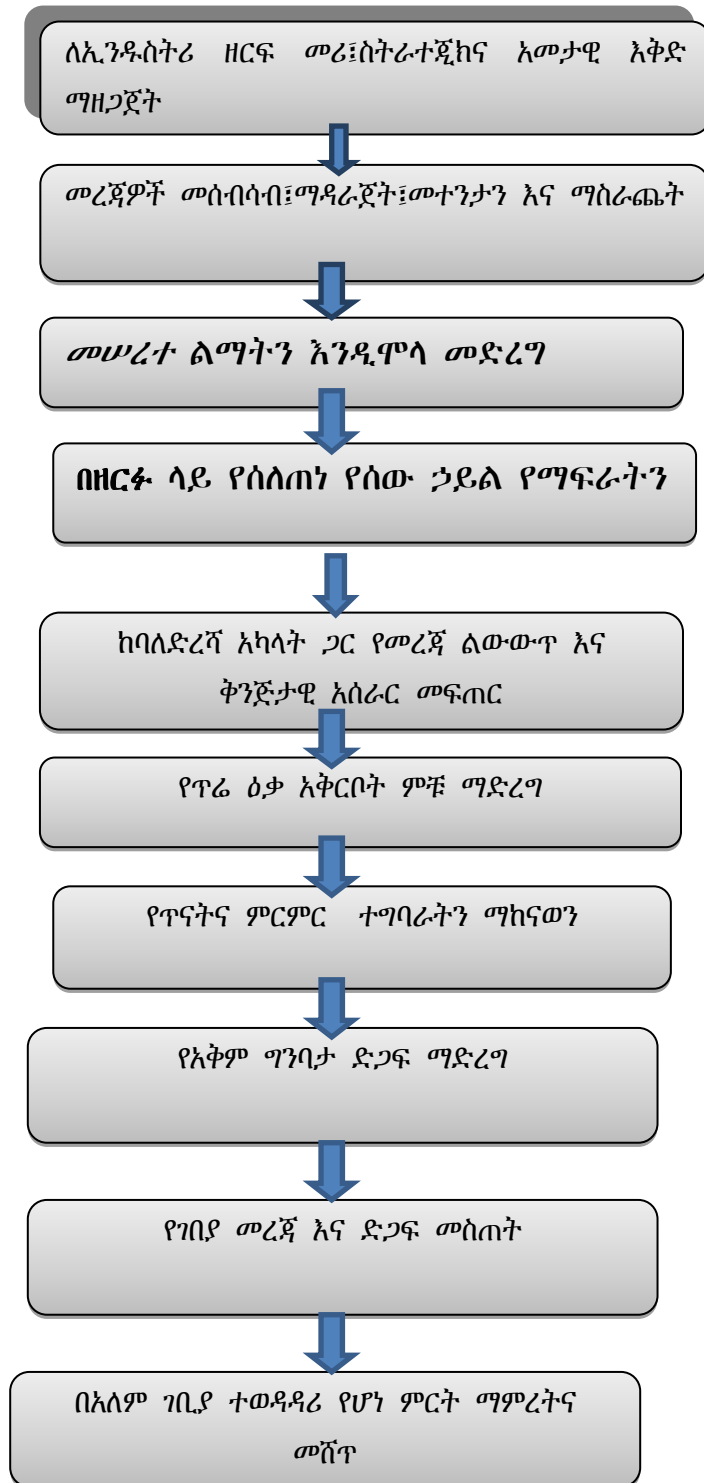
ለኢንዱስትሪ ዘርፍ መሪ፤ስትራተጂክና አመታዊ እቅድ ማዘጋጀት

መረጃዎች መሰብሰብ፤ማዳራጀት፤መተንታን እና ማስራጨት

መሠረተ ልማትን እንዲሞላ መድረግ

በዘርፉ ላይ የሰለጠነ የሰው ኃይል የማፍራትን

ከባለድረሻ አካላት ጋር የመረጃ ልውውጥ እና ቅንጅታዊ አሰራር መፍጠር

የጥሬ ዕቃ አቅርቦት ምቹ ማድረግ

የጥናትና ምርምር ተግባራትን ማከናወን

የአቅም ግንባታ ድጋፍ ማድረግ

የገበያ መረጃ እና ድጋፍ መስጠት

በአለም ገቢያ ተወዳዳሪ የሆነ ምርት ማምረትና መሸጥ